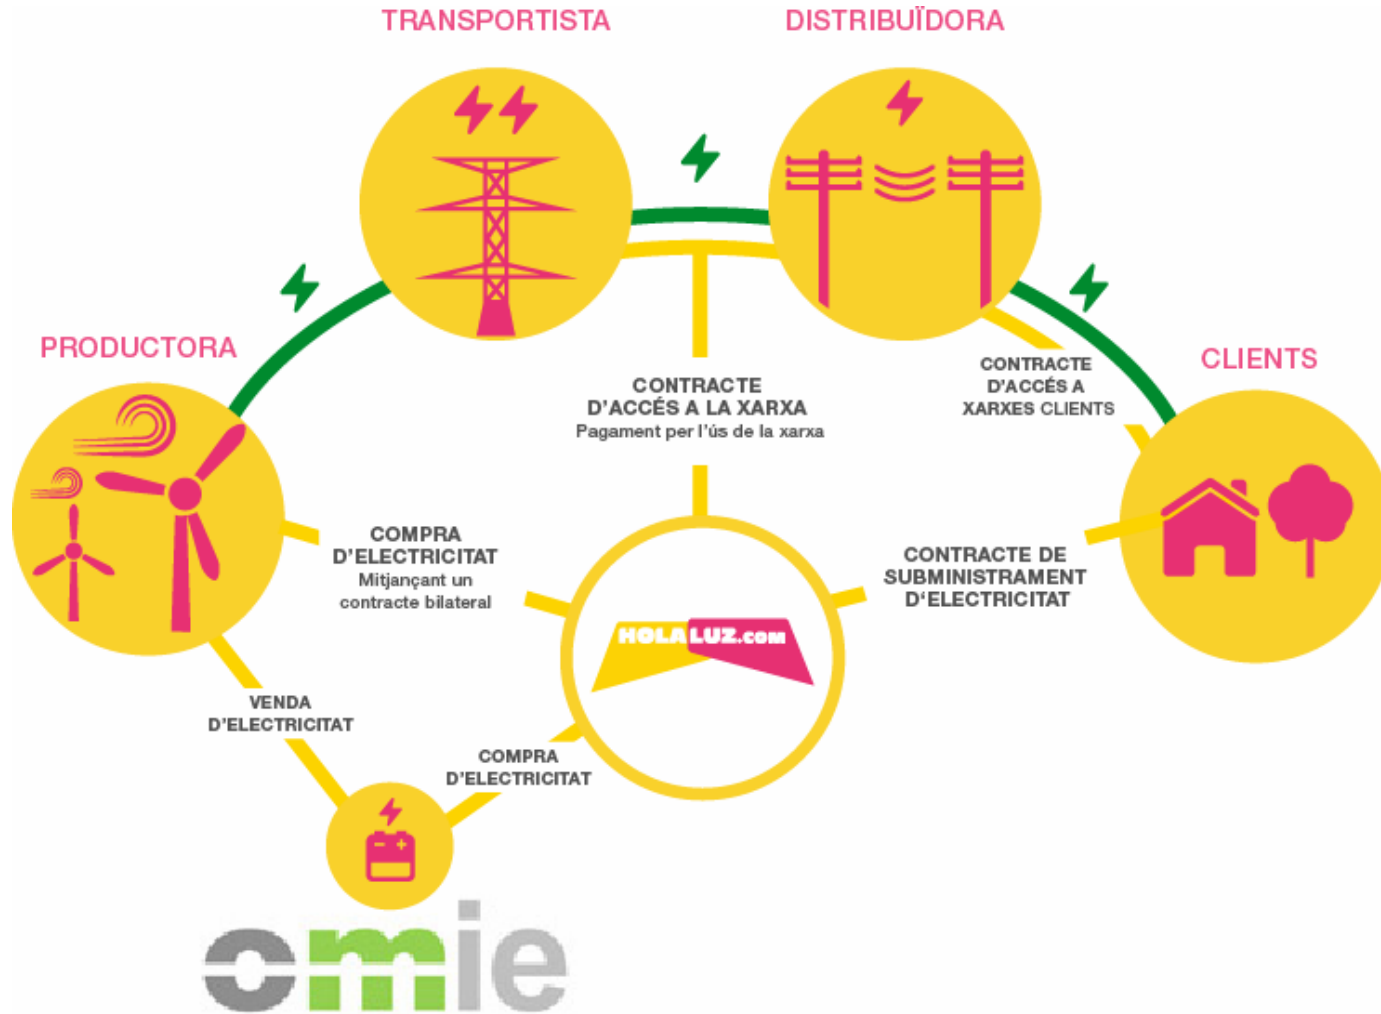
TRANSPORTISTA

DISTRIBUÏDORA

PRODUCTORA

CLIENTS

CONTRACTE D'ACCÉS A LA XARXA
Pagament per l'ús de la xarxa

CONTRACTE D'ACCÉS A XARXES CLIENTS

COMPRA D'ELECTRICITAT
Mitjançant un contracte bilateral

HOLALUZ.com

CONTRACTE DE SUBMINISTRAMENT D'ELECTRICITAT

VENDA D'ELECTRICITAT

COMPRA D'ELECTRICITAT

omie